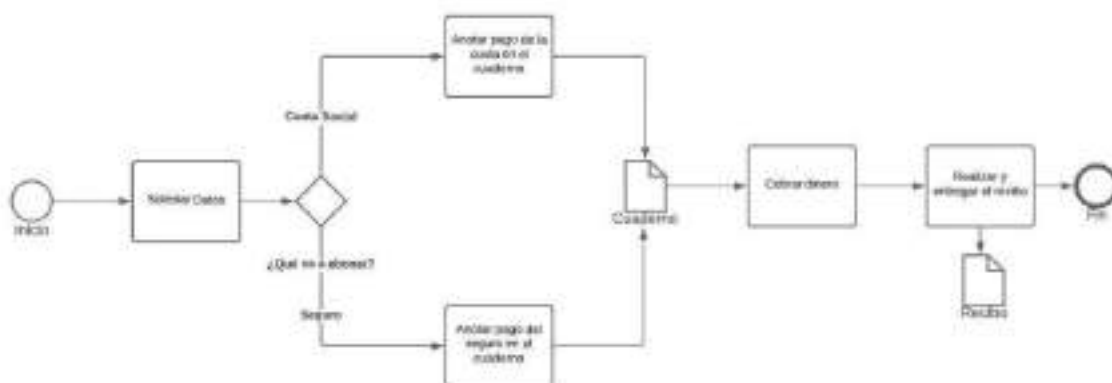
Inicio

Solicitar Datos

¿Qué va a abonar?

Cuota Social

Anotar pago de la cuota en el cuaderno

Seguro

Anotar pago del seguro en el cuaderno

Cuaderno

Cobrar dinero

Realizar y entregar el recibo

Recibo

Fin